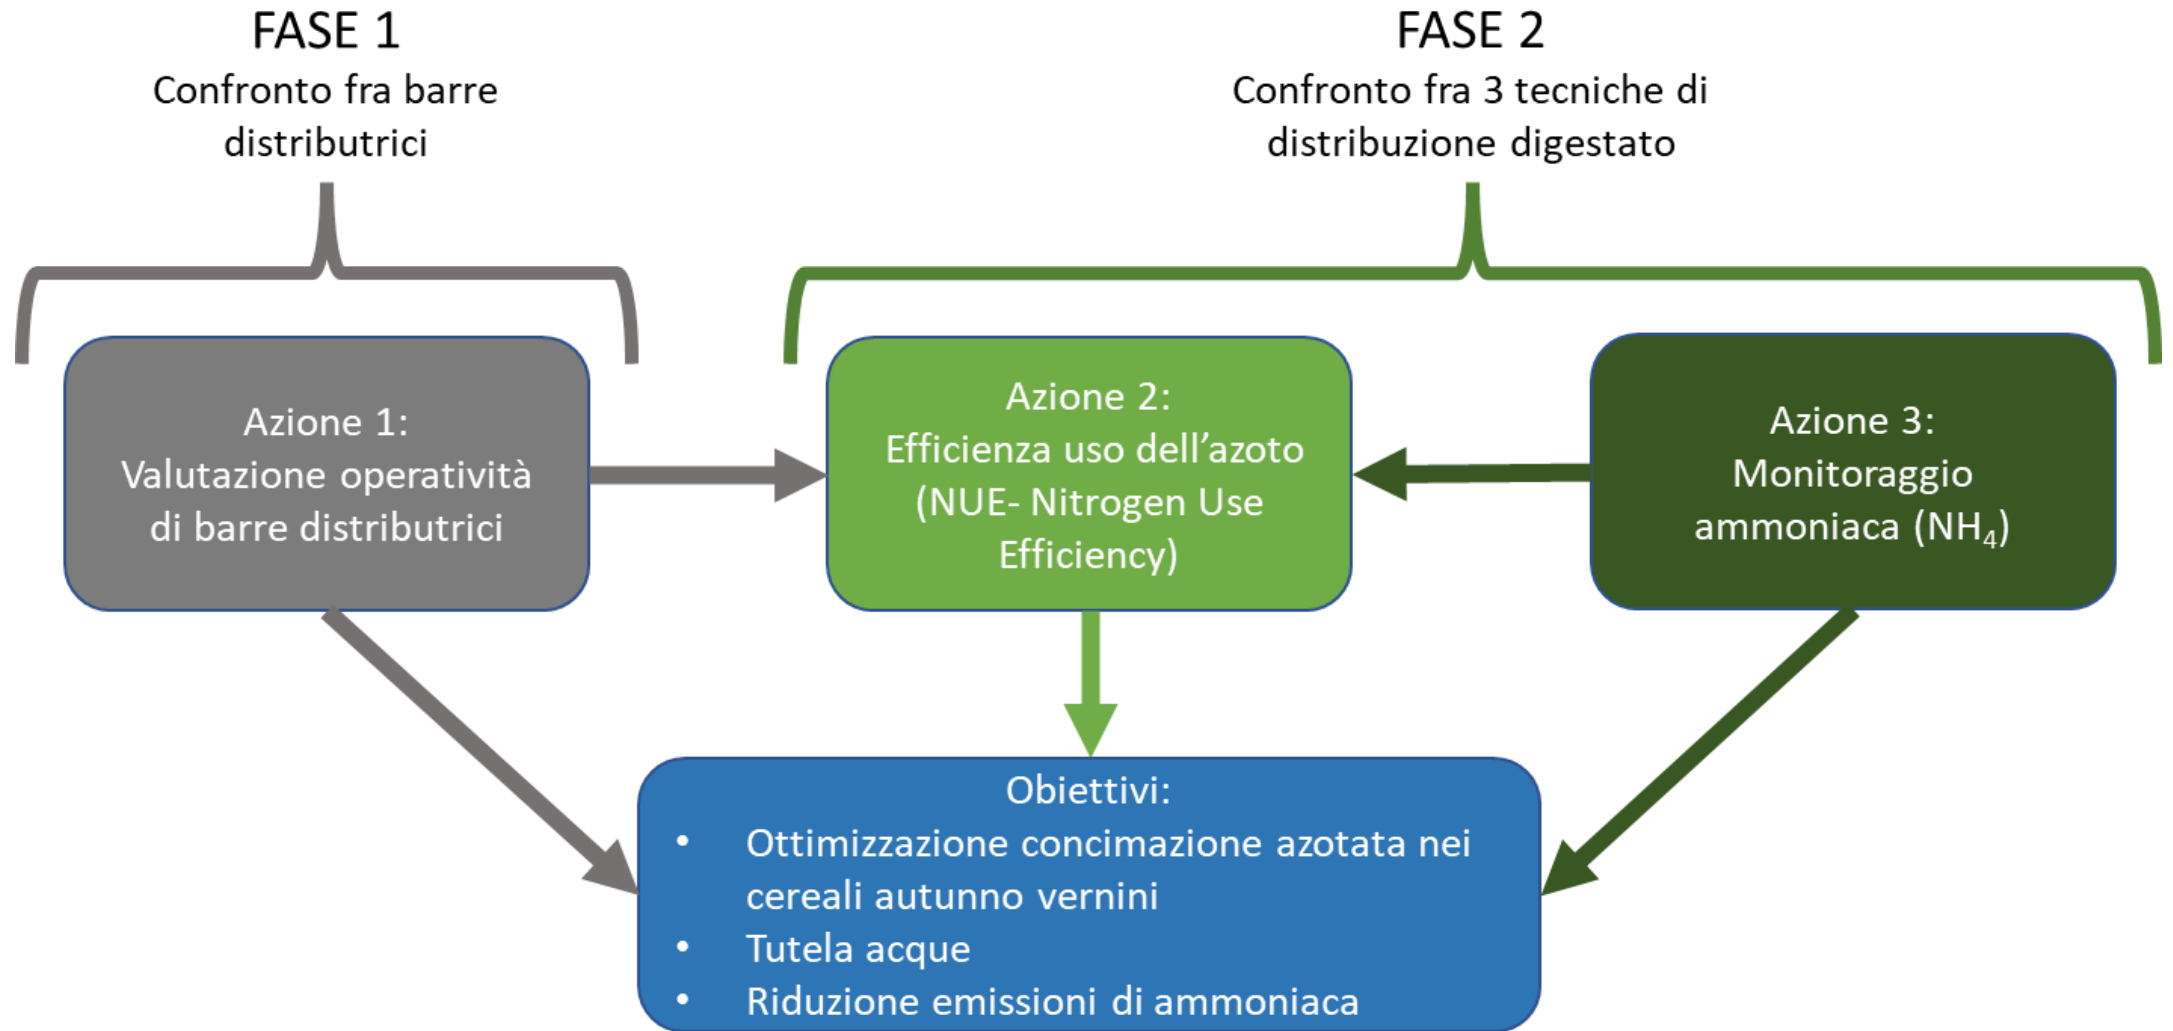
FASE 1
Confronto fra barre distributrici

FASE 2
Confronto fra 3 tecniche di distribuzione digestato

Azione 1:
Valutazione operatività di barre distributrici

Azione 2:
Efficienza uso dell'azoto (NUE- Nitrogen Use Efficiency)

Azione 3:
Monitoraggio ammoniaca ($NH_4$)

Obiettivi:
• Ottimizzazione concimazione azotata nei cereali autunno vernini
• Tutela acque
• Riduzione emissioni di ammoniaca